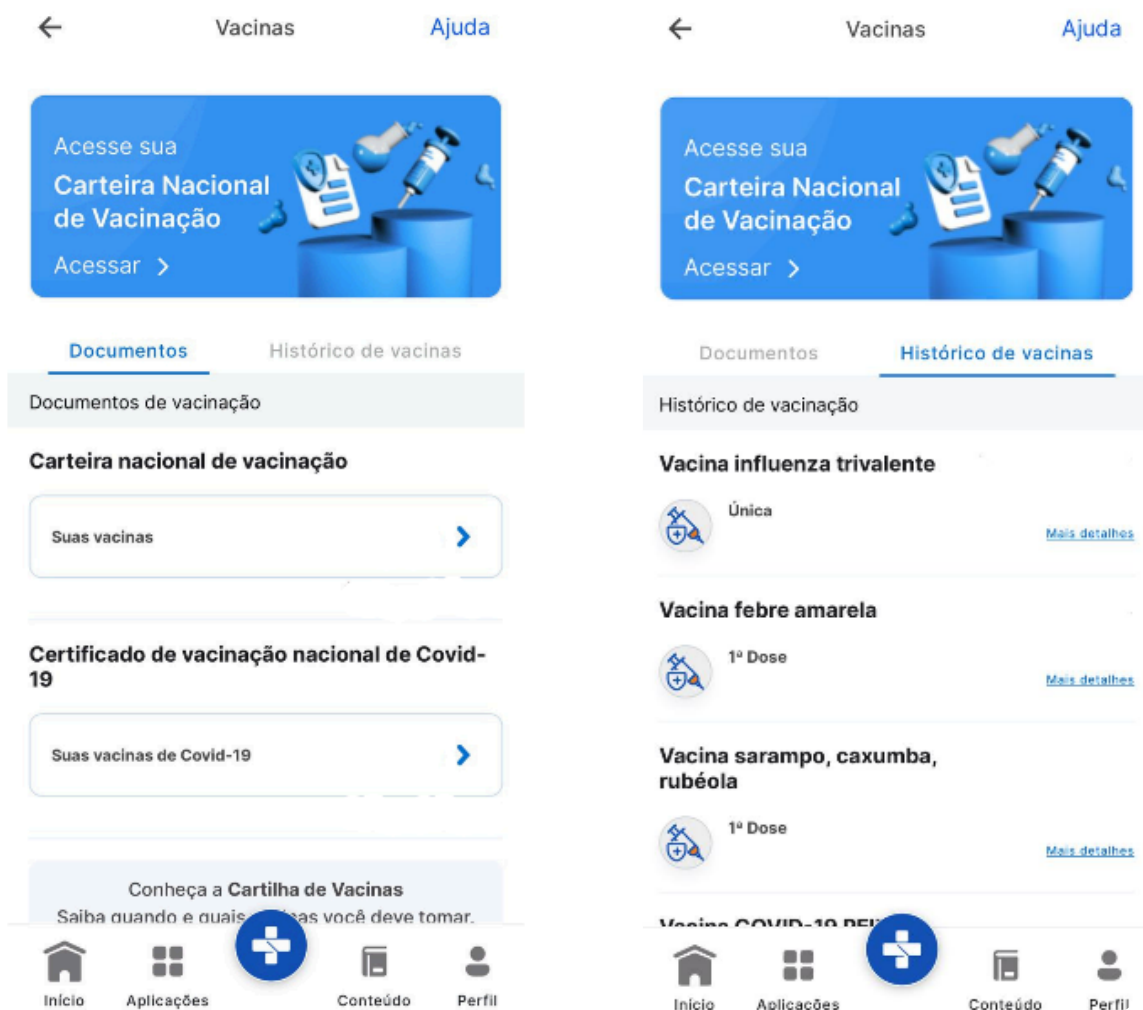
←
Vacinas
Ajuda

Acesse sua
Carteira Nacional de Vacinação
Acessar >

Documentos
Histórico de vacinas

Documentos de vacinação

Carteira nacional de vacinação

Suas vacinas >

Certificado de vacinação nacional de Covid-19

Suas vacinas de Covid-19 >

Conheça a Cartilha de Vacinas
Saiba quando e quais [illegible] você deve tomar.

Início
Aplicações
Conteúdo
Perfil

←
Vacinas
Ajuda

Acesse sua
Carteira Nacional de Vacinação
Acessar >

Documentos
Histórico de vacinas

Histórico de vacinação

Vacina influenza trivalente
Única
Mais detalhes

Vacina febre amarela
1ª Dose
Mais detalhes

Vacina sarampo, caxumba, rubéola
1ª Dose
Mais detalhes

Vacina COVID-19 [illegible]

Início
Aplicações
Conteúdo
Perfil